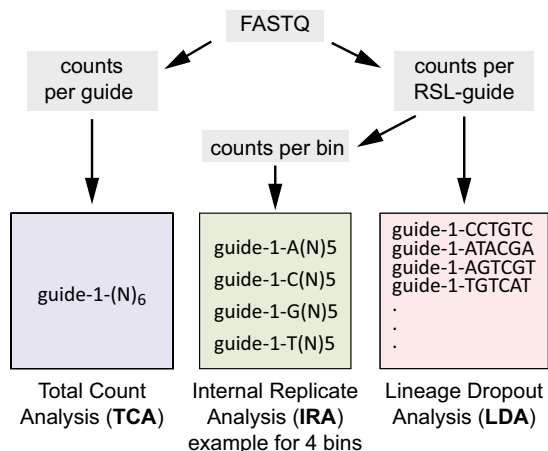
FASTQ

counts per guide

counts per RSL-guide

counts per bin

guide-1-$(N)_6$

guide-1-A(N)5
guide-1-C(N)5
guide-1-G(N)5
guide-1-T(N)5

guide-1-CCTGTC
guide-1-ATACGA
guide-1-AGTCGT
guide-1-TGTCAT
.
.
.

Total Count Analysis (**TCA**)

Internal Replicate Analysis (**IRA**) example for 4 bins

Lineage Dropout Analysis (**LDA**)